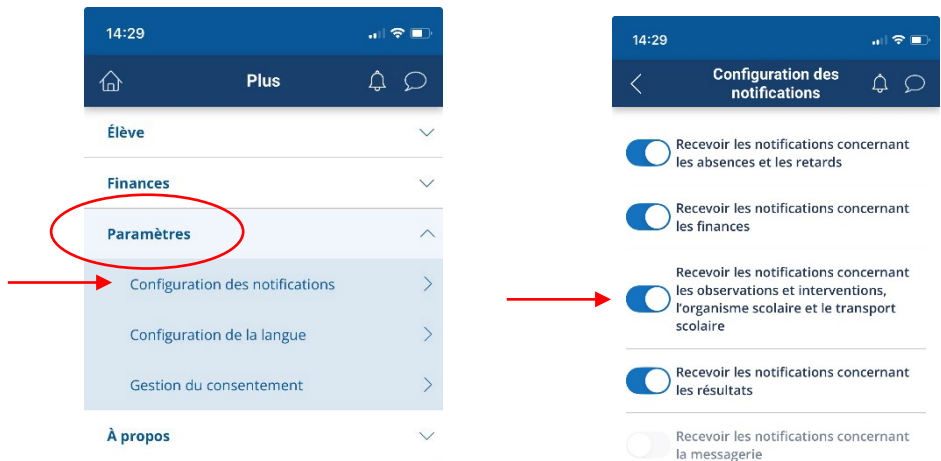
14:29

Plus

Élève

Finances

Paramètres

Configuration des notifications

Configuration de la langue

Gestion du consentement

À propos

14:29

Configuration des notifications

Recevoir les notifications concernant les absences et les retards

Recevoir les notifications concernant les finances

Recevoir les notifications concernant les observations et interventions, l'organisme scolaire et le transport scolaire

Recevoir les notifications concernant les résultats

Recevoir les notifications concernant la messagerie